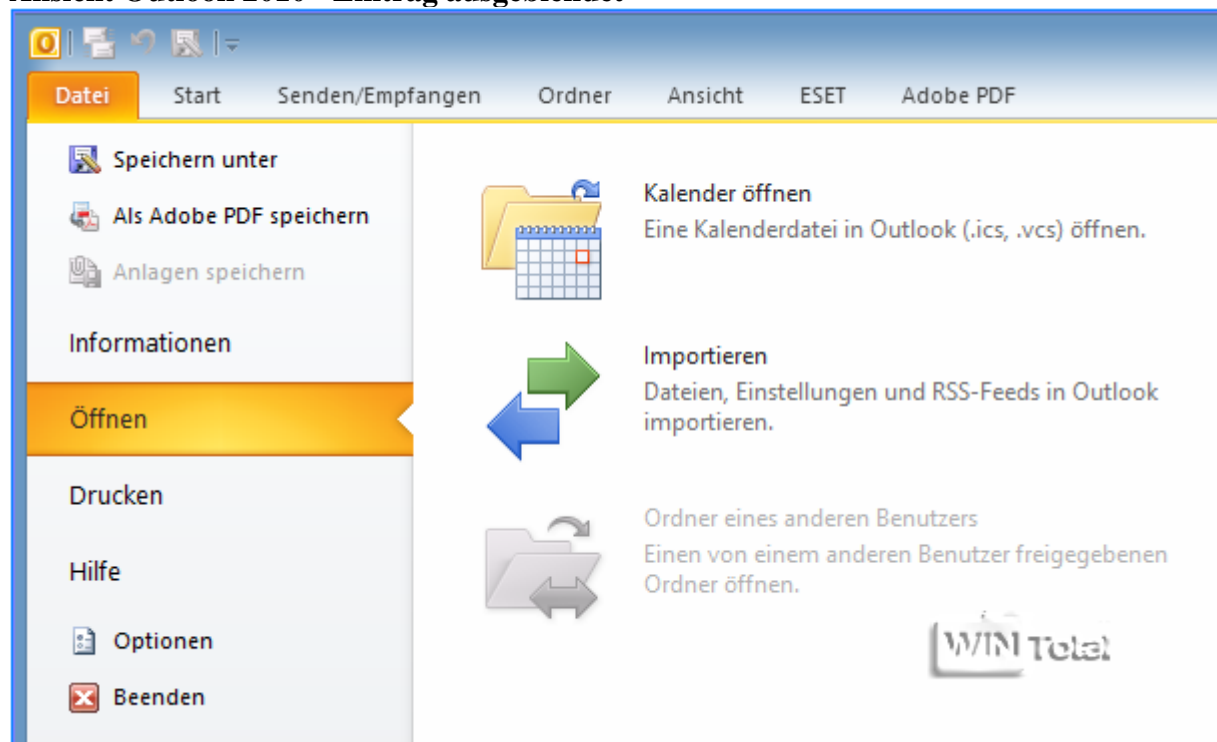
Ansicht Outlook 2010 - Eintrag ausgeblendet

Datei | Start | Senden/Empfangen | Ordner | Ansicht | ESET | Adobe PDF

Speichern unter
Als Adobe PDF speichern
Anlagen speichern
Informationen
Öffnen
Drucken
Hilfe
Optionen
Beenden

Kalender öffnen
Eine Kalenderdatei in Outlook (.ics, .vcs) öffnen.

Importieren
Dateien, Einstellungen und RSS-Feeds in Outlook importieren.

Ordner eines anderen Benutzers
Einen von einem anderen Benutzer freigegebenen Ordner öffnen.

WIN Total